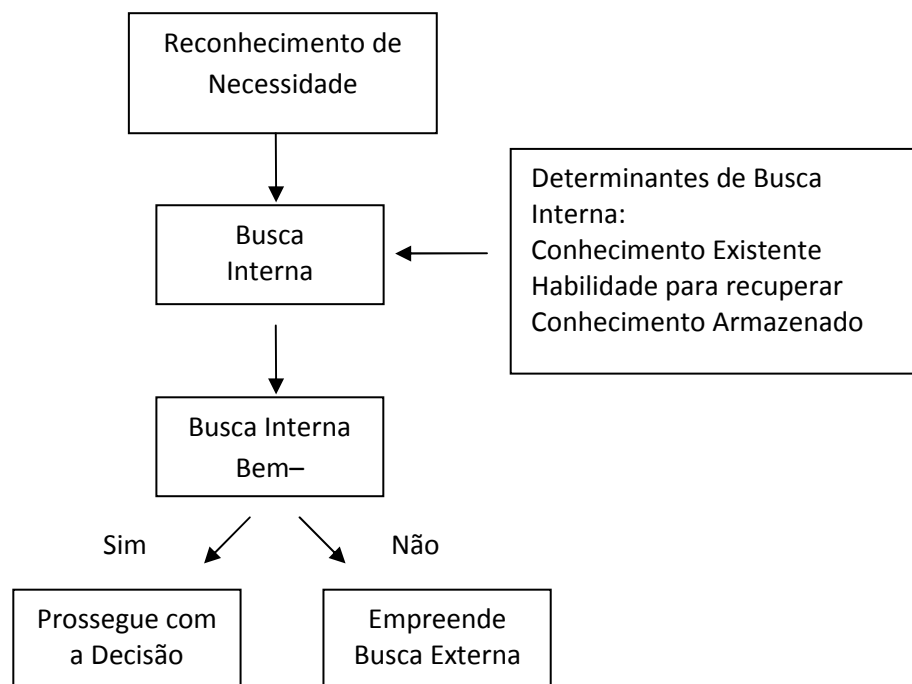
Reconhecimento de Necessidade

Determinantes de Busca Interna:
Conhecimento Existente
Habilidade para recuperar
Conhecimento Armazenado

Busca Interna

Busca Interna Bem–

Sim

Não

Prossegue com a Decisão

Empreende Busca Externa